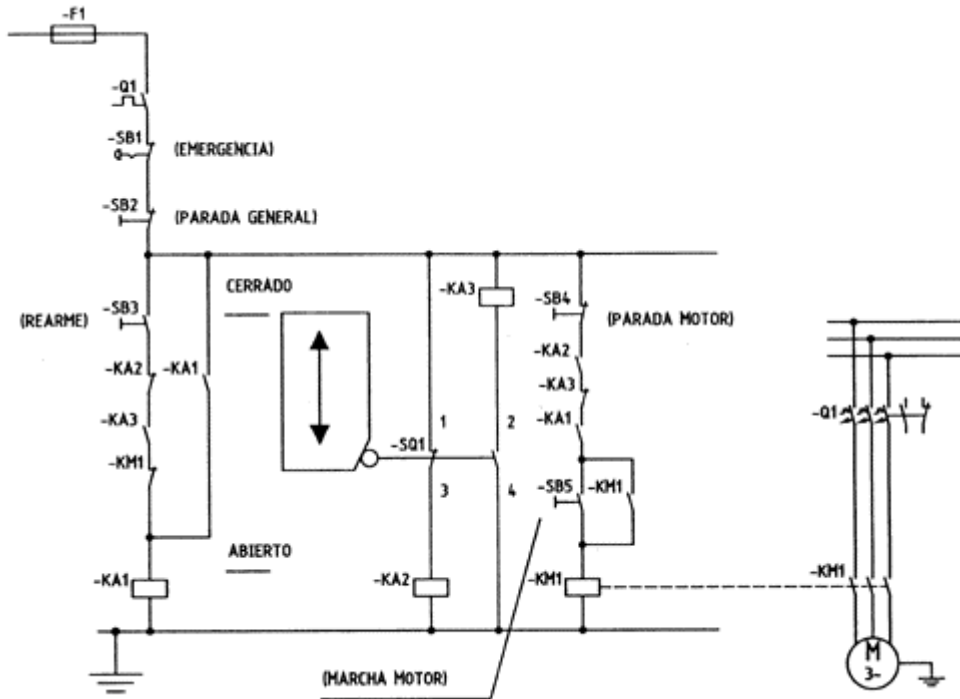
-F1

-Q1

-SB1 (EMERGENCIA)

-SB2 (PARADA GENERAL)

(REARME) -SB3

-KA2 -KA1

-KA3

-KM1

CERRADO

ABIERTO

-KA1

-SQ1

1 2

3 4

-KA3

-KA2

-SB4 (PARADA MOTOR)

-KA2

-KA3

-KA1

-SB5 -KM1

-KM1

(MARCHA MOTOR)

-Q1

-KM1

M
3~